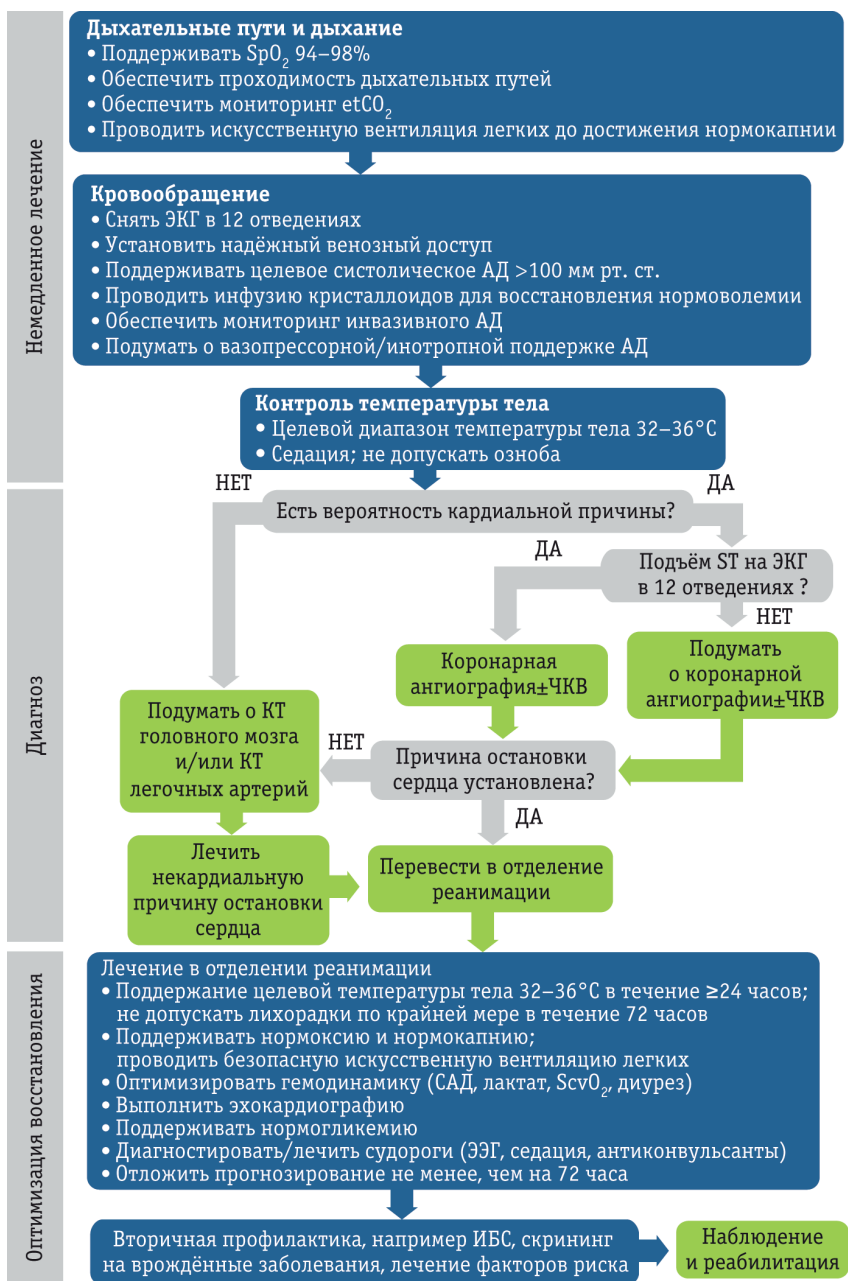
Немедленное лечение

Дыхательные пути и дыхание
• Поддерживать $SpO_2$ 94–98%
• Обеспечить проходимость дыхательных путей
• Обеспечить мониторинг $etCO_2$
• Проводить искусственную вентиляция легких до достижения нормокапнии

Кровообращение
• Снять ЭКГ в 12 отведениях
• Установить надёжный венозный доступ
• Поддерживать целевое систолическое АД >100 мм рт. ст.
• Проводить инфузию кристаллоидов для восстановления нормоволемии
• Обеспечить мониторинг инвазивного АД
• Подумать о вазопрессорной/инотропной поддержке АД

Контроль температуры тела
• Целевой диапазон температуры тела 32–36°С
• Седация; не допускать озноба

Диагноз

НЕТ
ДА
Есть вероятность кардиальной причины?

ДА
Подъём ST на ЭКГ в 12 отведениях ?
НЕТ

Коронарная ангиография±ЧКВ

Подумать о коронарной ангиографии±ЧКВ

Подумать о КТ головного мозга и/или КТ легочных артерий

НЕТ
Причина остановки сердца установлена?
ДА

Лечить некардиальную причину остановки сердца

Перевести в отделение реанимации

Оптимизация восстановления

Лечение в отделении реанимации
• Поддержание целевой температуры тела 32–36°С в течение ≥24 часов; не допускать лихорадки по крайней мере в течение 72 часов
• Поддерживать нормоксию и нормокапнию; проводить безопасную искусственную вентиляцию легких
• Оптимизировать гемодинамику (САД, лактат, $ScvO_2$, диурез)
• Выполнить эхокардиографию
• Поддерживать нормогликемию
• Диагностировать/лечить судороги (ЭЭГ, седация, антиконвульсанты)
• Отложить прогнозирование не менее, чем на 72 часа

Вторичная профилактика, например ИБС, скрининг на врождённые заболевания, лечение факторов риска

Наблюдение и реабилитация